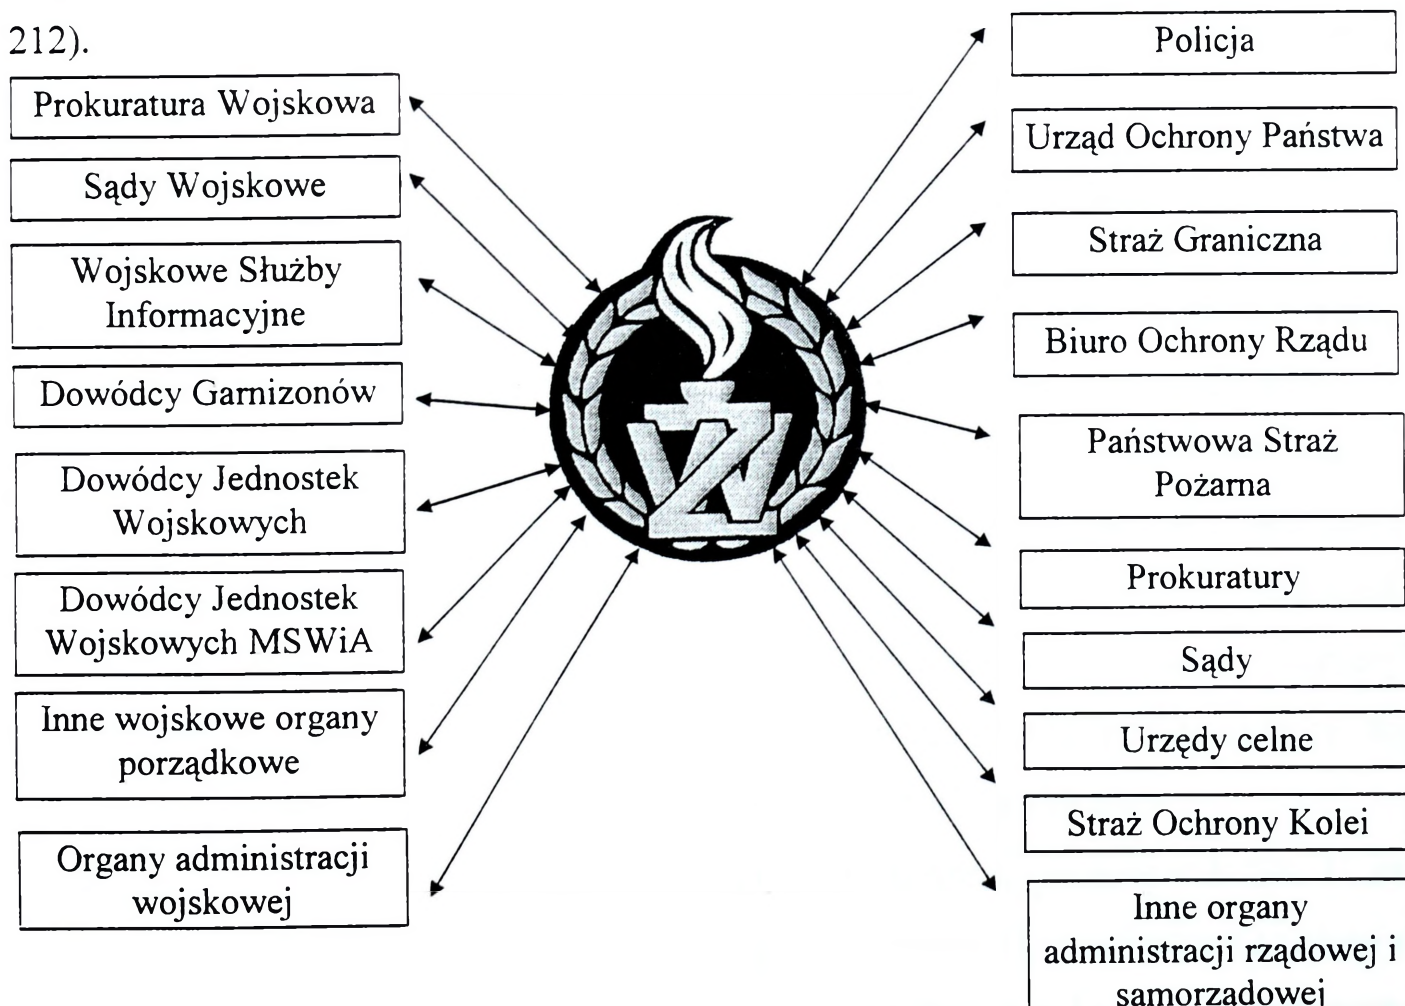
212).

Prokuratura Wojskowa

Sądy Wojskowe

Wojskowe Służby Informacyjne

Dowódcy Garnizonów

Dowódcy Jednostek Wojskowych

Dowódcy Jednostek Wojskowych MSWiA

Inne wojskowe organy porządkowe

Organy administracji wojskowej

ŻW

Policja

Urząd Ochrony Państwa

Straż Graniczna

Biuro Ochrony Rządu

Państwowa Straż Pożarna

Prokuratury

Sądy

Urzędy celne

Straż Ochrony Kolei

Inne organy administracji rządowej i samorządowej